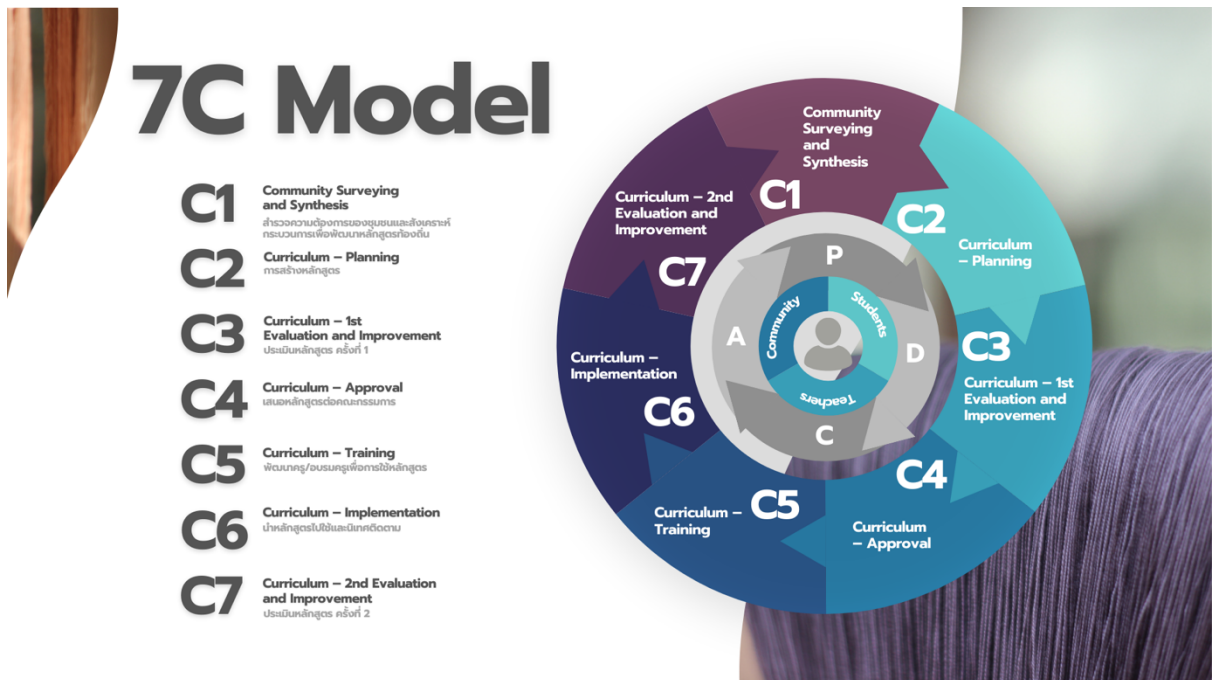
7C Model

C1 Community Surveying and Synthesis
สำรวจความต้องการของชุมชนและสังเคราะห์กระบวนการเพื่อพัฒนาหลักสูตรท้องถิ่น

C2 Curriculum – Planning
การสร้างหลักสูตร

C3 Curriculum – 1st Evaluation and Improvement
ประเมินหลักสูตร ครั้งที่ 1

C4 Curriculum – Approval
เสนอหลักสูตรต่อคณะกรรมการ

C5 Curriculum – Training
พัฒนาครู/อบรมครูเพื่อการใช้หลักสูตร

C6 Curriculum – Implementation
นำหลักสูตรไปใช้และนิเทศติดตาม

C7 Curriculum – 2nd Evaluation and Improvement
ประเมินหลักสูตร ครั้งที่ 2

Community Surveying and Synthesis
C1
C2
Curriculum – Planning
C3
Curriculum – 1st Evaluation and Improvement
C4
Curriculum – Approval
C5
Curriculum – Training
C6
Curriculum – Implementation
C7
Curriculum – 2nd Evaluation and Improvement

P
D
C
A
Students
Teachers
Community